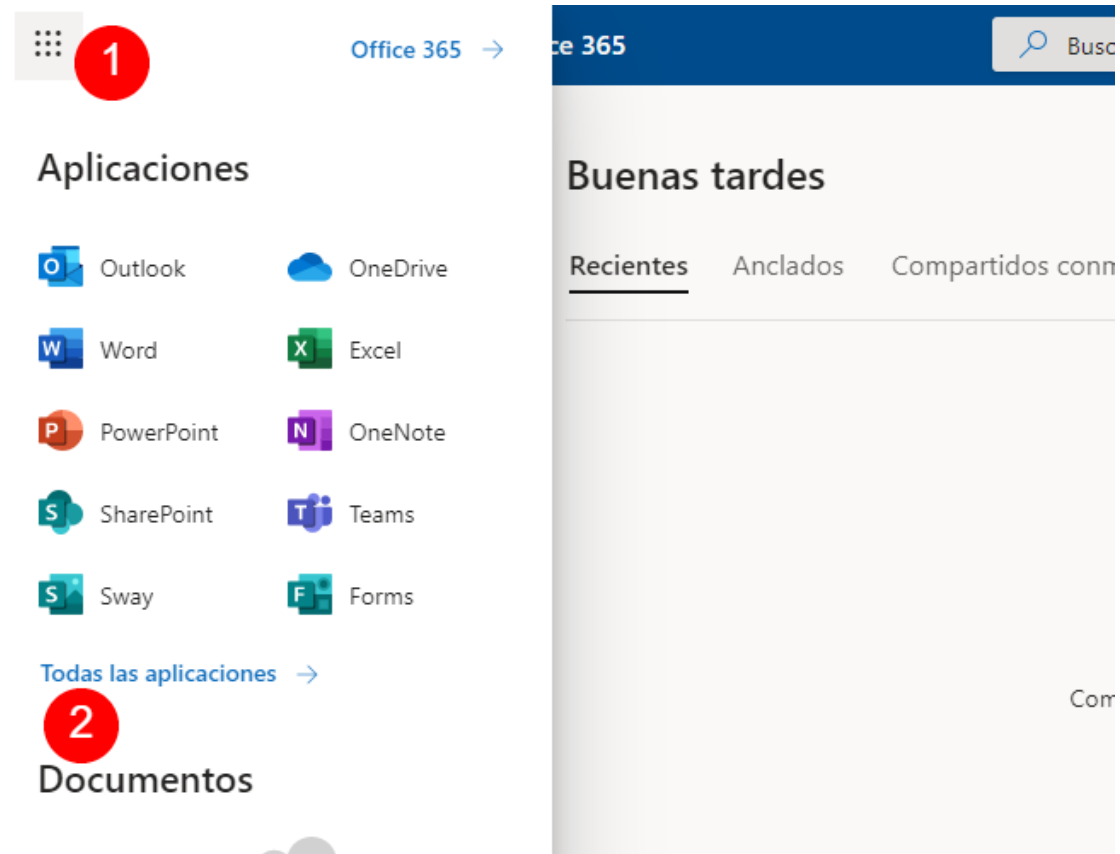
1

Office 365 →

ce 365

Busc

Aplicaciones

Outlook

OneDrive

Word

Excel

PowerPoint

OneNote

SharePoint

Teams

Sway

Forms

Todas las aplicaciones →

2

Documentos

Buenas tardes

Recientes

Anclados

Compartidos conm

Com